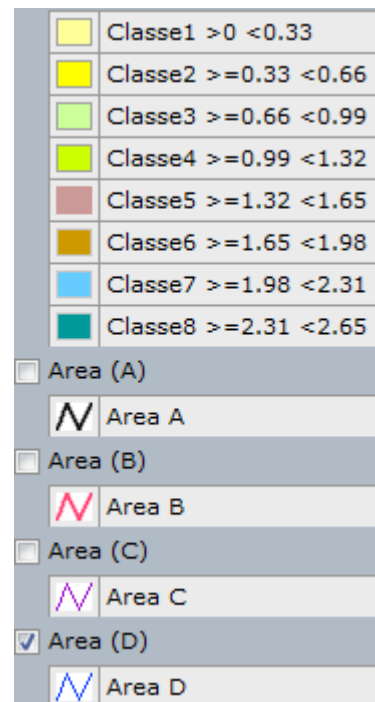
Classe1 >0 <0.33
Classe2 >=0.33 <0.66
Classe3 >=0.66 <0.99
Classe4 >=0.99 <1.32
Classe5 >=1.32 <1.65
Classe6 >=1.65 <1.98
Classe7 >=1.98 <2.31
Classe8 >=2.31 <2.65
Area (A)
Area A
Area (B)
Area B
Area (C)
Area C
Area (D)
Area D